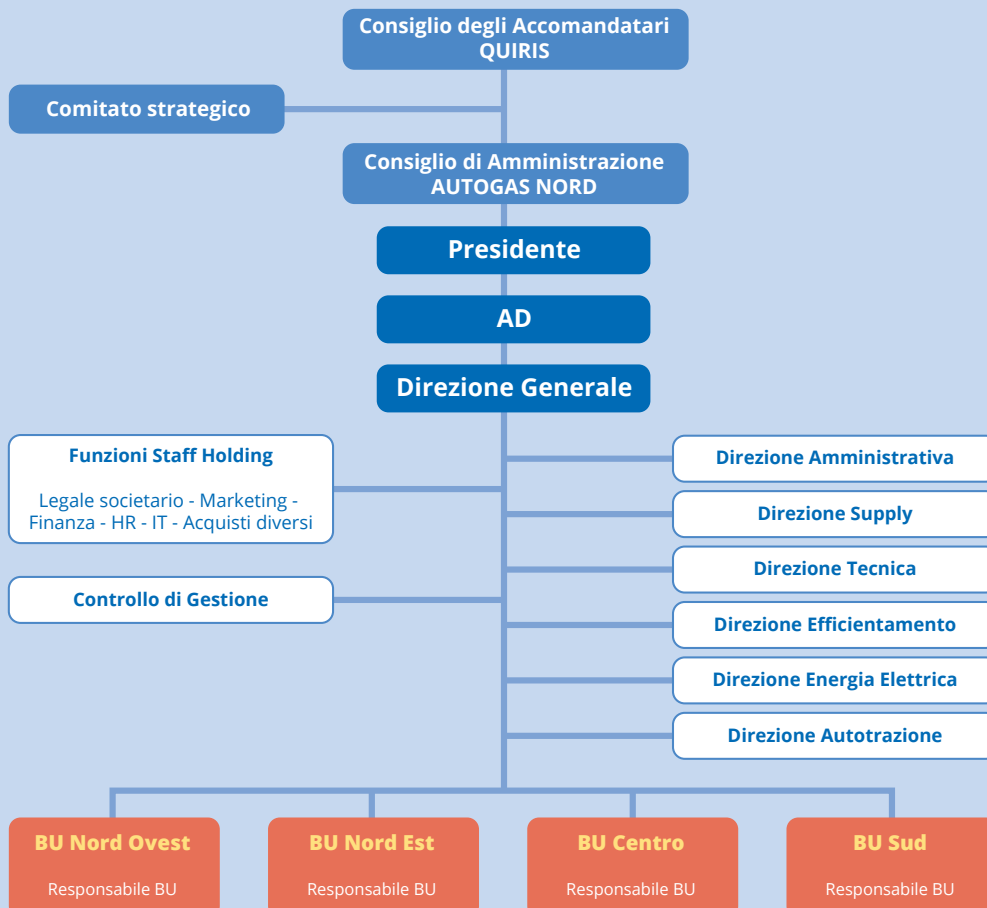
Consiglio degli Accomandatari
QUIRIS

Comitato strategico

Consiglio di Amministrazione
AUTOGAS NORD

Presidente

AD

Direzione Generale

Funzioni Staff Holding

Legale societario - Marketing - Finanza - HR - IT - Acquisti diversi

Controllo di Gestione

Direzione Amministrativa

Direzione Supply

Direzione Tecnica

Direzione Efficientamento

Direzione Energia Elettrica

Direzione Autotrazione

BU Nord Ovest
Responsabile BU

BU Nord Est
Responsabile BU

BU Centro
Responsabile BU

BU Sud
Responsabile BU